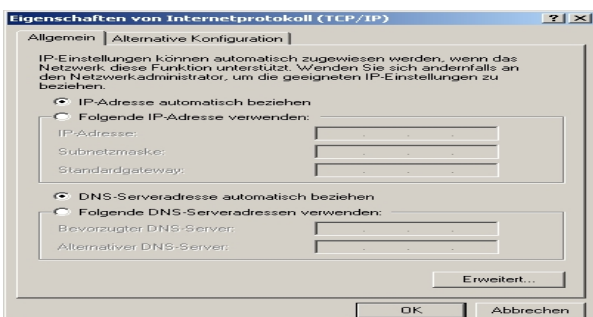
Eigenschaften von Internetprotokoll (TCP/IP)

? X

Allgemein | Alternative Konfiguration

IP-Einstellungen können automatisch zugewiesen werden, wenn das Netzwerk diese Funktion unterstützt. Wenden Sie sich andernfalls an den Netzwerkadministrator, um die geeigneten IP-Einstellungen zu beziehen.

IP-Adresse automatisch beziehen

Folgende IP-Adresse verwenden:

IP-Adresse:

Subnetzmaske:

Standardgateway:

DNS-Serveradresse automatisch beziehen

Folgende DNS-Serveradressen verwenden:

Bevorzugter DNS-Server:

Alternativer DNS-Server:

Erweitert...

OK

Abbrechen